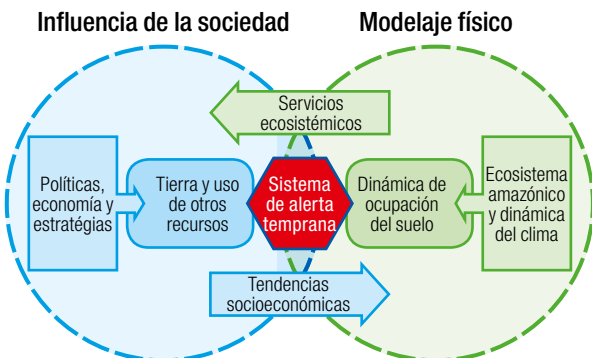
Influencia de la sociedad

Modelaje físico

Servicios ecosistémicos

Políticas, economía y estratégias

Tierra y uso de otros recursos

Sistema de alerta temprana

Dinámica de ocupación del suelo

Ecosistema amazónico y dinámica del clima

Tendencias socioeconómicas